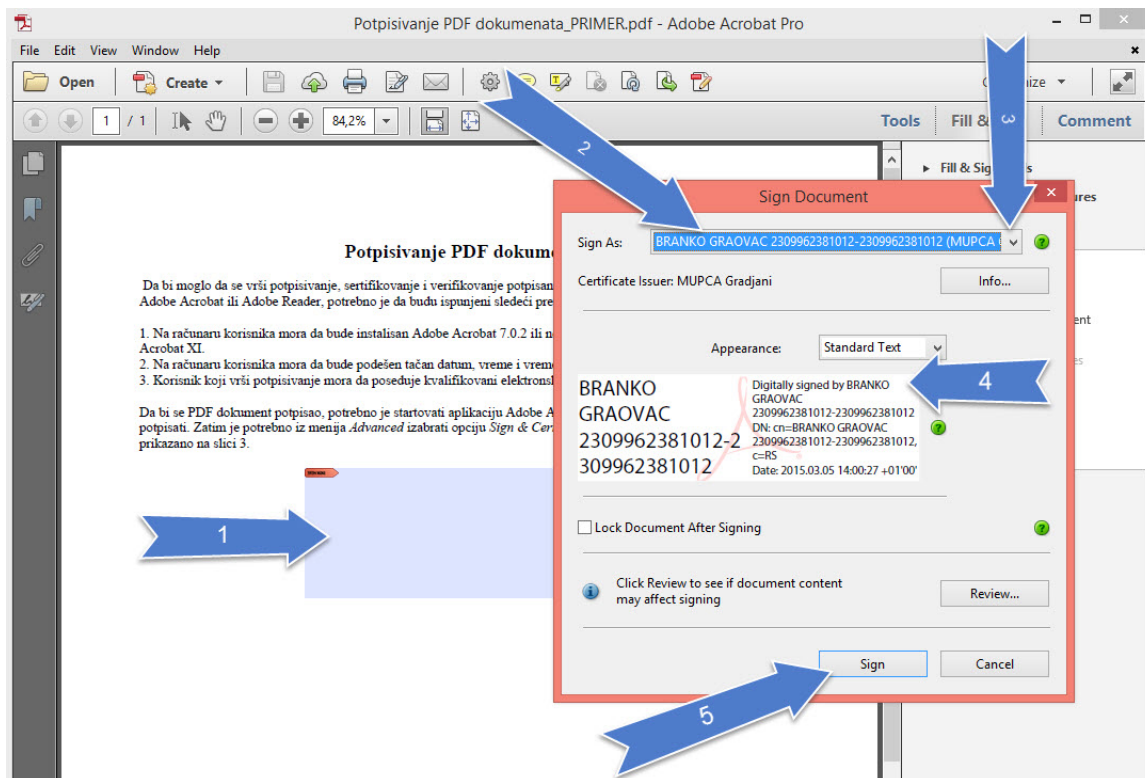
Potpisivanje PDF dokumenata_PRIMER.pdf - Adobe Acrobat Pro

File Edit View Window Help

Open Create

1 / 1 84,2%

Customize

Tools Fill & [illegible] Comment

Fill & Sig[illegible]s

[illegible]ures

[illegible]ent

Potpisivanje PDF dokum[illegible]

Da bi moglo da se vrši potpisivanje, sertifikovanje i verifikovanje potpisan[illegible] Adobe Acrobat ili Adobe Reader, potrebno je da budu ispunjeni sledeći pre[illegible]

1. Na računaru korisnika mora da bude instalisan Adobe Acrobat 7.0.2 ili n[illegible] Acrobat XI.
2. Na računaru korisnika mora da bude podešen tačan datum, vreme i vrem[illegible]
3. Korisnik koji vrši potpisivanje mora da poseduje kvalifikovani elektronsk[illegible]

Da bi se PDF dokument potpisao, potrebno je startovati aplikaciju Adobe A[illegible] potpisati. Zatim je potrebno iz menija Advanced izabrati opciju Sign & Cer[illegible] prikazano na slici 3.

1

2

3

4

5

Sign Document

Sign As: BRANKO GRAOVAC 2309962381012-2309962381012 (MUPCA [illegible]

Certificate Issuer: MUPCA Gradjani

Info...

Appearance: Standard Text

BRANKO GRAOVAC 2309962381012-2309962381012

Digitally signed by BRANKO GRAOVAC 2309962381012-2309962381012 DN: cn=BRANKO GRAOVAC 2309962381012-2309962381012, c=RS Date: 2015.03.05 14:00:27 +01'00'

Lock Document After Signing

Click Review to see if document content may affect signing

Review...

Sign

Cancel